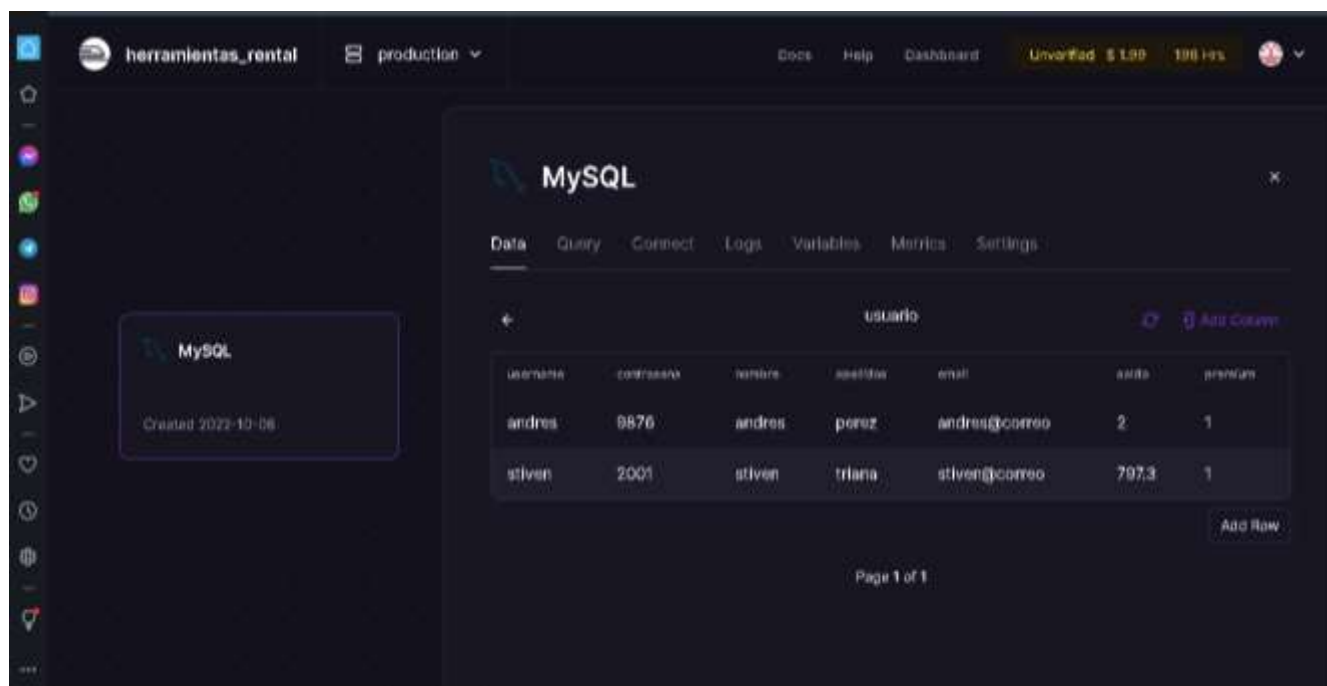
herramientas_rental production

Docs Help Dashboard Unverified $ 1.99 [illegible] Hrs

MySQL

Created 2022-10-06

MySQL

Data Query Connect Logs Variables Metrics Settings

usuario

Add Column

| username | contrasena | nombre | apellidos | email | saldo | premium |
|---|---|---|---|---|---|---|
| andres | 9876 | andres | perez | andres@correo | 2 | 1 |
| stiven | 2001 | stiven | triana | stiven@correo | 797.3 | 1 |

Add Row

Page 1 of 1